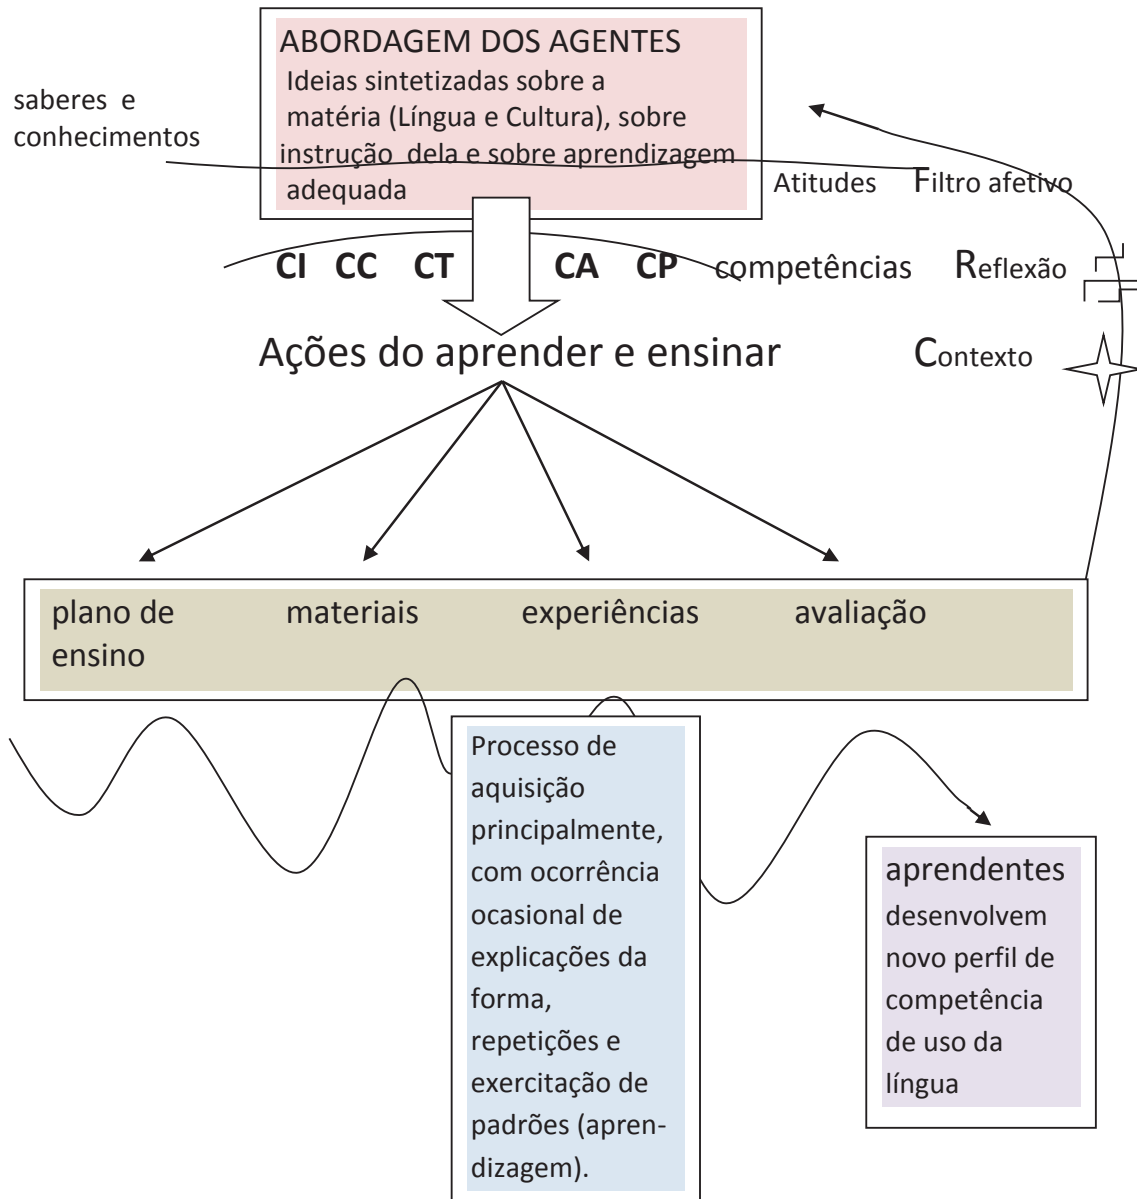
ABORDAGEM DOS AGENTES
Ideias sintetizadas sobre a matéria (Língua e Cultura), sobre instrução dela e sobre aprendizagem adequada

saberes e conhecimentos

Atitudes Filtro afetivo

CI CC CT CA CP competências Reflexão

Ações do aprender e ensinar Contexto

plano de ensino materiais experiências avaliação

Processo de aquisição principalmente, com ocorrência ocasional de explicações da forma, repetições e exercitação de padrões (aprendizagem).

aprendentes desenvolvem novo perfil de competência de uso da língua